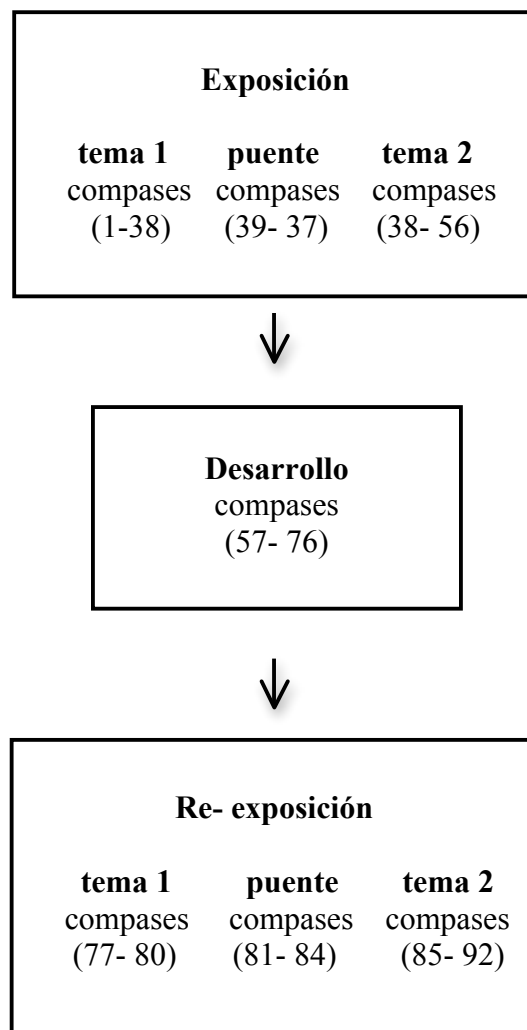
**Exposición**

| **tema 1** | **puente** | **tema 2** |
|---|---|---|
| compases | compases | compases |
| (1-38) | (39- 37) | (38- 56) |

**Desarrollo**
compases
(57- 76)

**Re- exposición**

| **tema 1** | **puente** | **tema 2** |
|---|---|---|
| compases | compases | compases |
| (77- 80) | (81- 84) | (85- 92) |